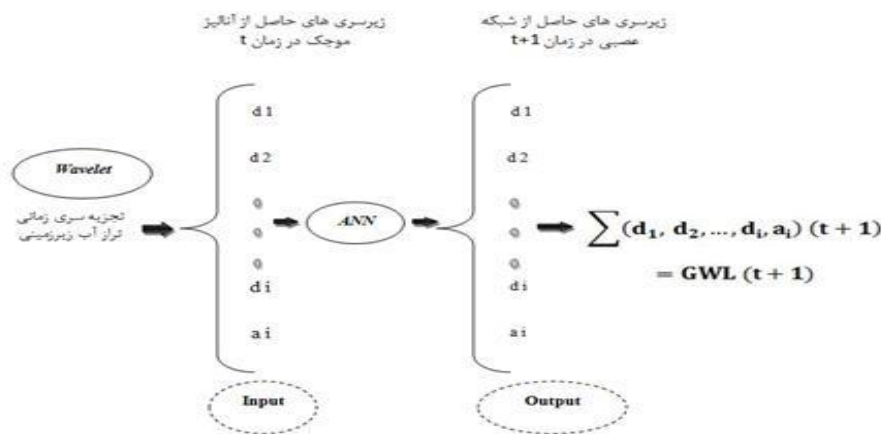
زیرسری های حاصل از آنالیز موجک در زمان t

زیرسری های حاصل از شبکه عصبی در زمان t+1

Wavelet

تجزیه سری زمانی تراز آب زیرزمینی

d1

d2

di

ai

ANN

d1

d2

di

ai

$\sum(\mathbf{d_1}, \mathbf{d_2}, \ldots, \mathbf{d_i}, \mathbf{a_i})\ (\mathbf{t+1})$

$= \mathbf{GWL}\ (\mathbf{t+1})$

Input

Output